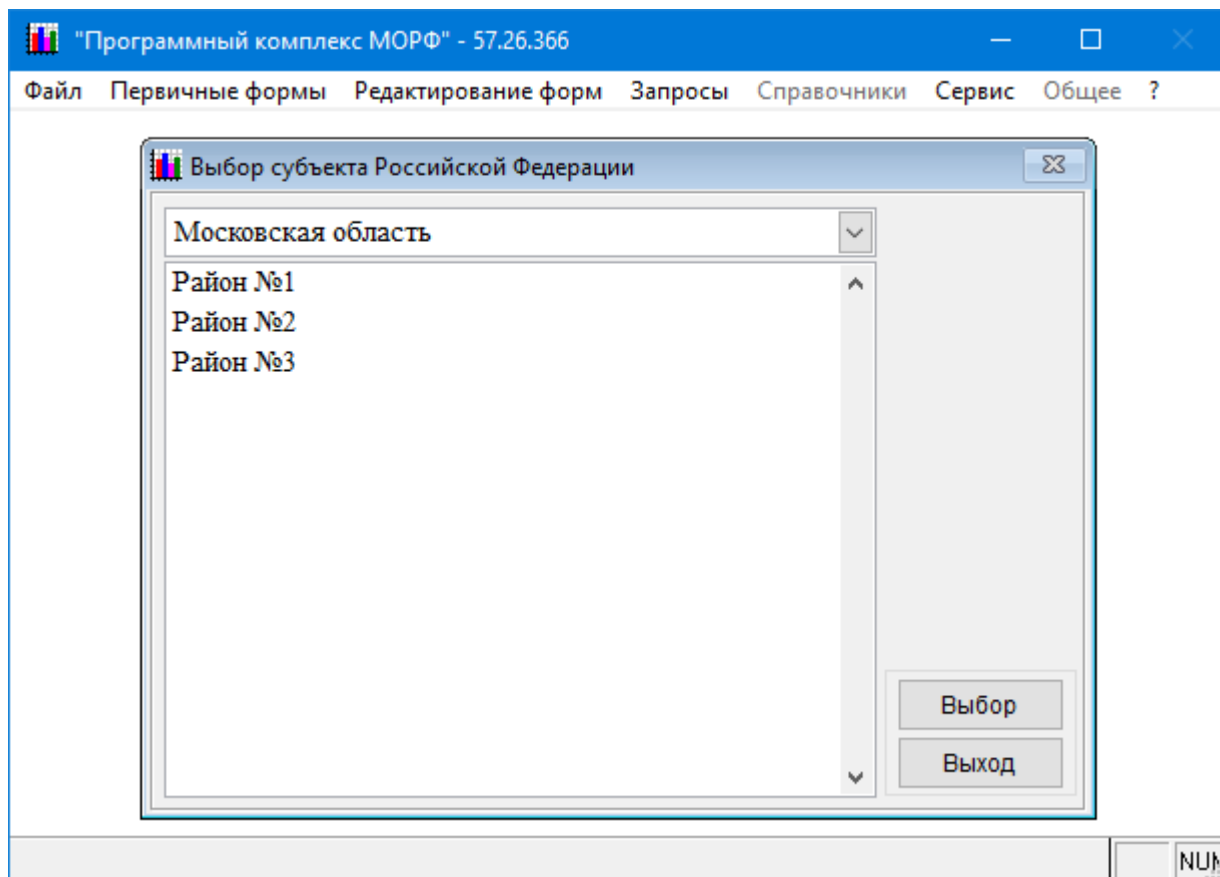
"Программный комплекс МОРФ" - 57.26.366

Файл Первичные формы Редактирование форм Запросы Справочники Сервис Общее ?

Выбор субъекта Российской Федерации

Московская область

Район №1
Район №2
Район №3

Выбор
Выход

NUM